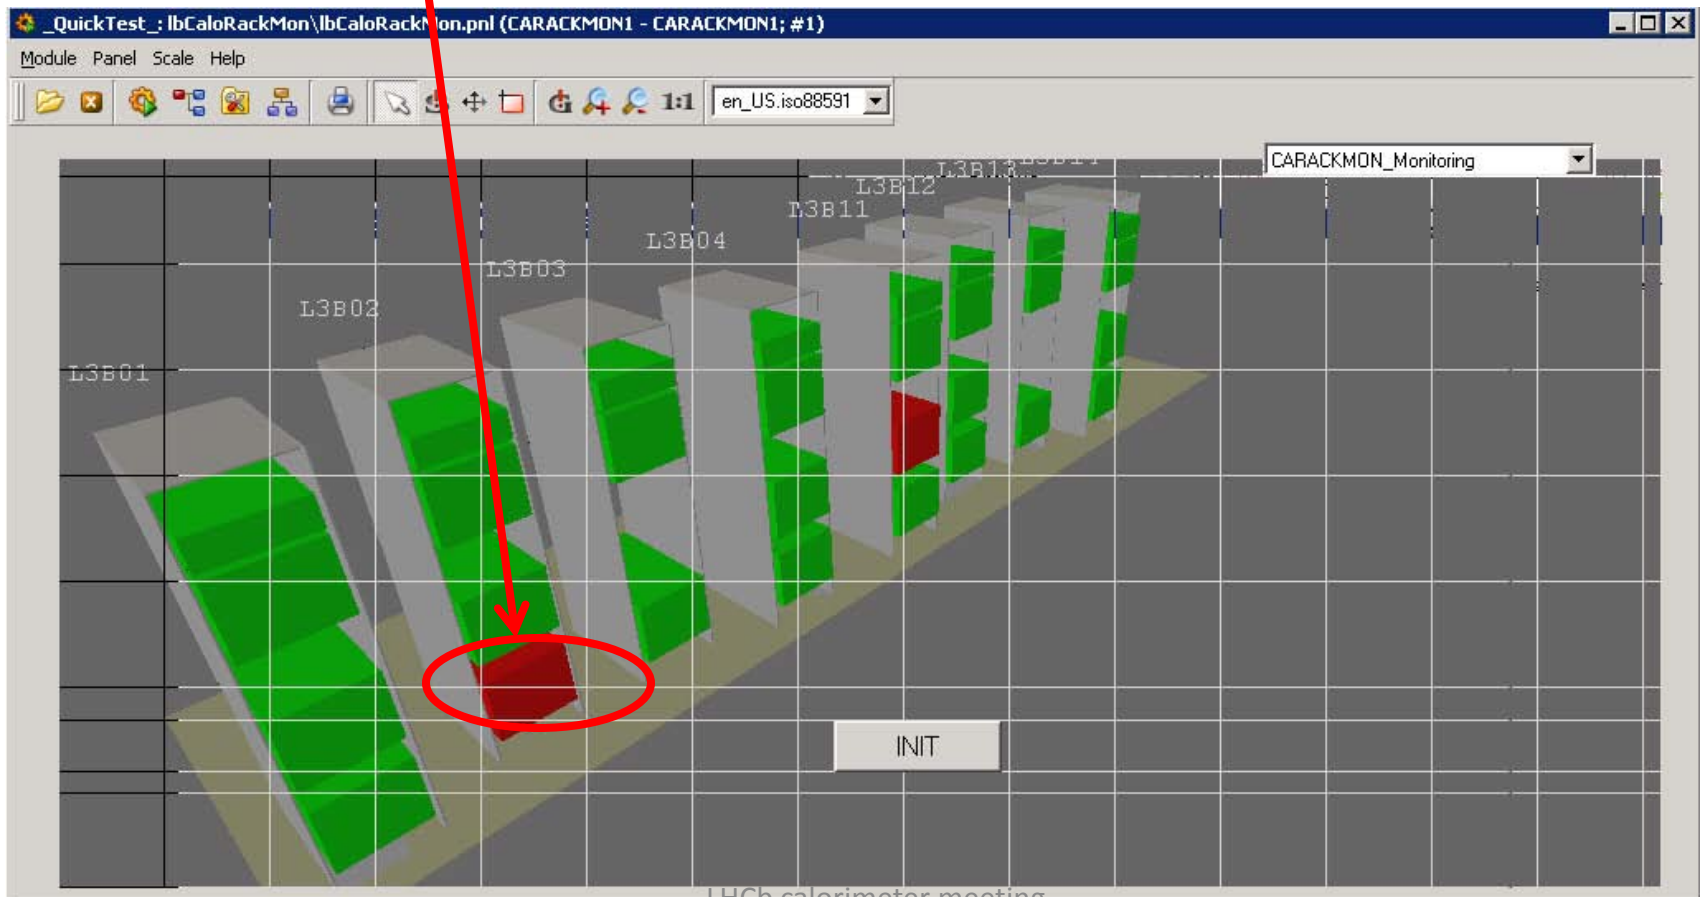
_QuickTest_: lbCaloRackMon\lbCaloRack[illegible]on.pnl (CARACKMON1 - CARACKMON1; #1)

Module Panel Scale Help

1:1 en_US.iso88591

CARACKMON_Monitoring

L3B13 L3B14
L3B12
L3B11
L3B04
L3B03
L3B02
L3B01

INIT

LHCb calorimeter meeting